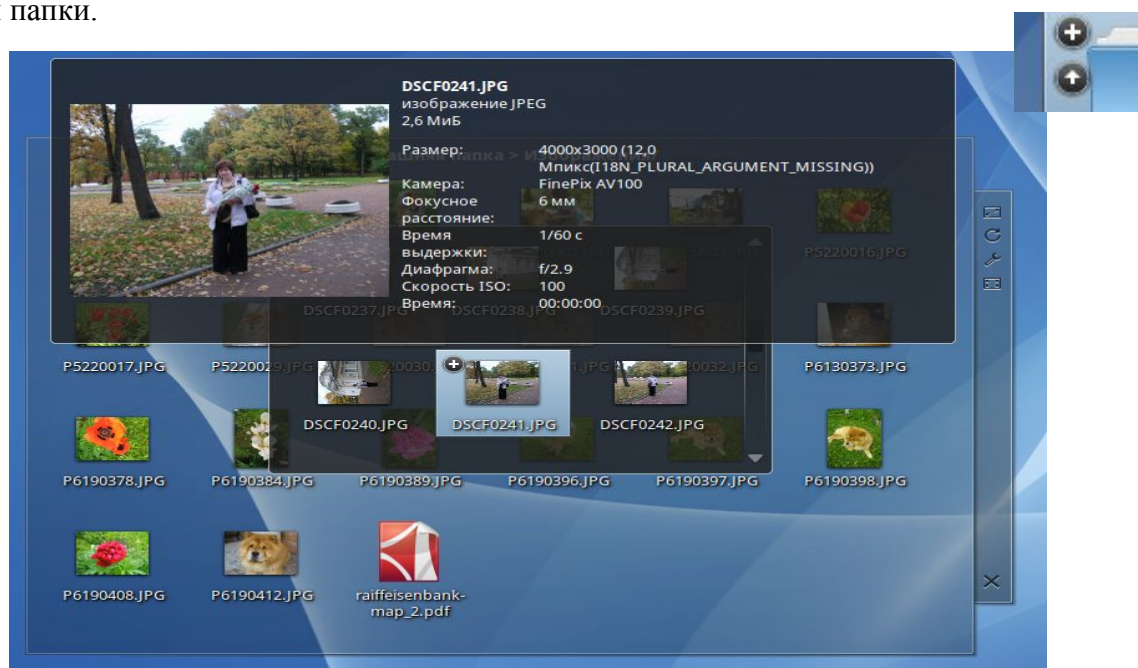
папки.

DSCF0241.JPG
изображение JPEG
2,6 МиБ

| | |
|---|---|
| Размер: | 4000x3000 (12,0 Мпикс(I18N_PLURAL_ARGUMENT_MISSING)) |
| Камера: | FinePix AV100 |
| Фокусное расстояние: | 6 мм |
| Время выдержки: | 1/60 с |
| Диафрагма: | f/2.9 |
| Скорость ISO: | 100 |
| Время: | 00:00:00 |

P5220016.JPG

DSCF0237.JPG DSCF0238.JPG DSCF0239.JPG

P5220017.JPG P5220029.JPG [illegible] P6130373.JPG

DSCF0240.JPG DSCF0241.JPG DSCF0242.JPG

P6190378.JPG P6190384.JPG P6190389.JPG P6190396.JPG P6190397.JPG P6190398.JPG

P6190408.JPG P6190412.JPG raiffeisenbank-map_2.pdf